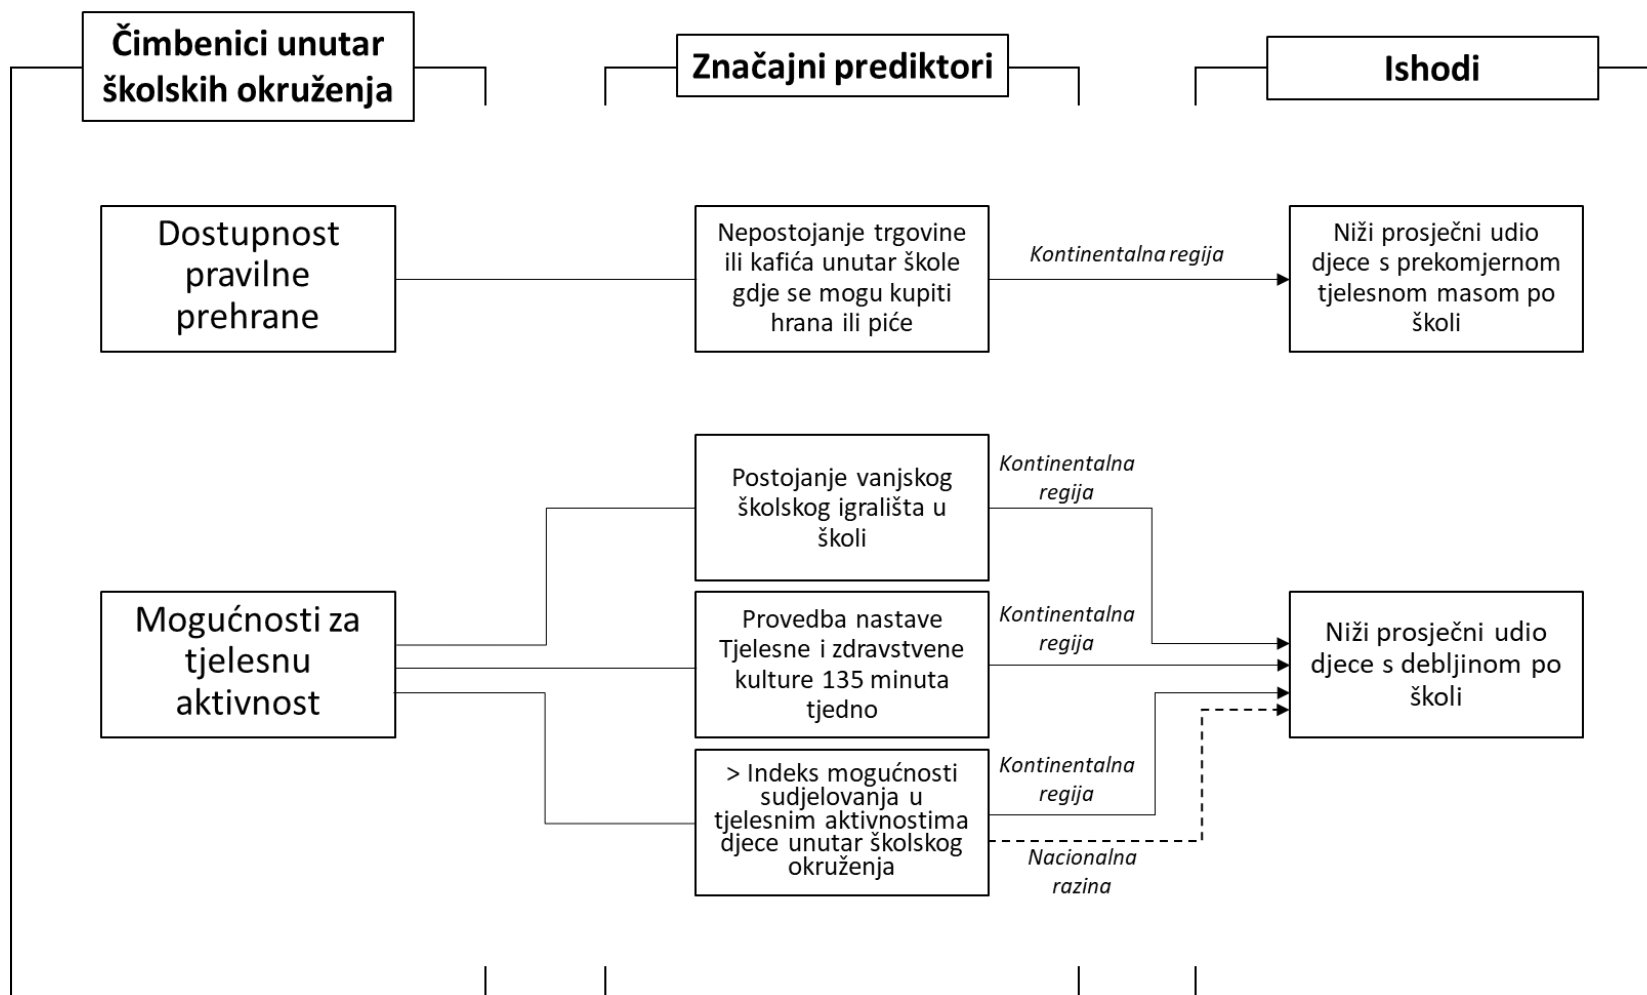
Čimbenici unutar školskih okruženja

Značajni prediktori

Ishodi

Dostupnost pravilne prehrane

Nepostojanje trgovine ili kafića unutar škole gdje se mogu kupiti hrana ili piće

Kontinentalna regija

Niži prosječni udio djece s prekomjernom tjelesnom masom po školi

Mogućnosti za tjelesnu aktivnost

Postojanje vanjskog školskog igrališta u školi

Kontinentalna regija

Provedba nastave Tjelesne i zdravstvene kulture 135 minuta tjedno

Kontinentalna regija

> Indeks mogućnosti sudjelovanja u tjelesnim aktivnostima djece unutar školskog okruženja

Kontinentalna regija

Nacionalna razina

Niži prosječni udio djece s debljinom po školi